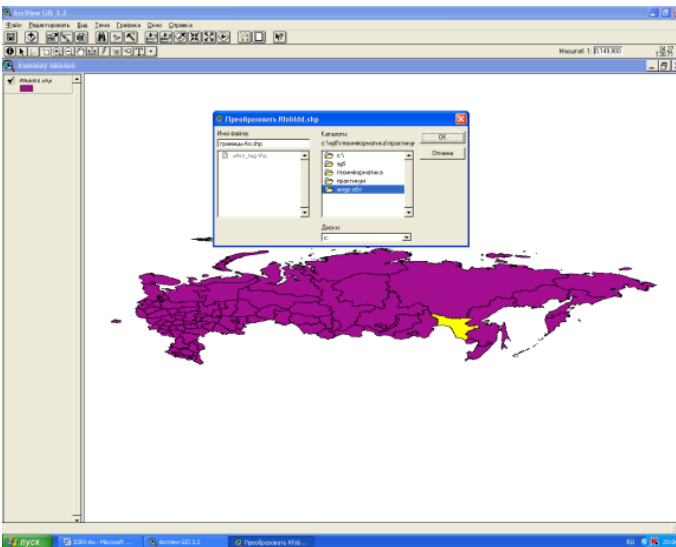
ArcView GIS 3.2

Файл Редактировать Вид Тема Графика Окно Справка

Масштаб 1: 8 143 900

Rfobldd.shp

Преобразовать Rfoblдd.shp

Имя файла:
границыАо.shp

Каталоги:
c:\egb\геоинформатика\практикум

c:\
egb
геоинформатика
практикум
amur obl

OK
Отмена

Диски:
c:

пуск
ESRI.doc - Microsoft ...
ArcView GIS 3.2
Преобразовать Rfob...
RU